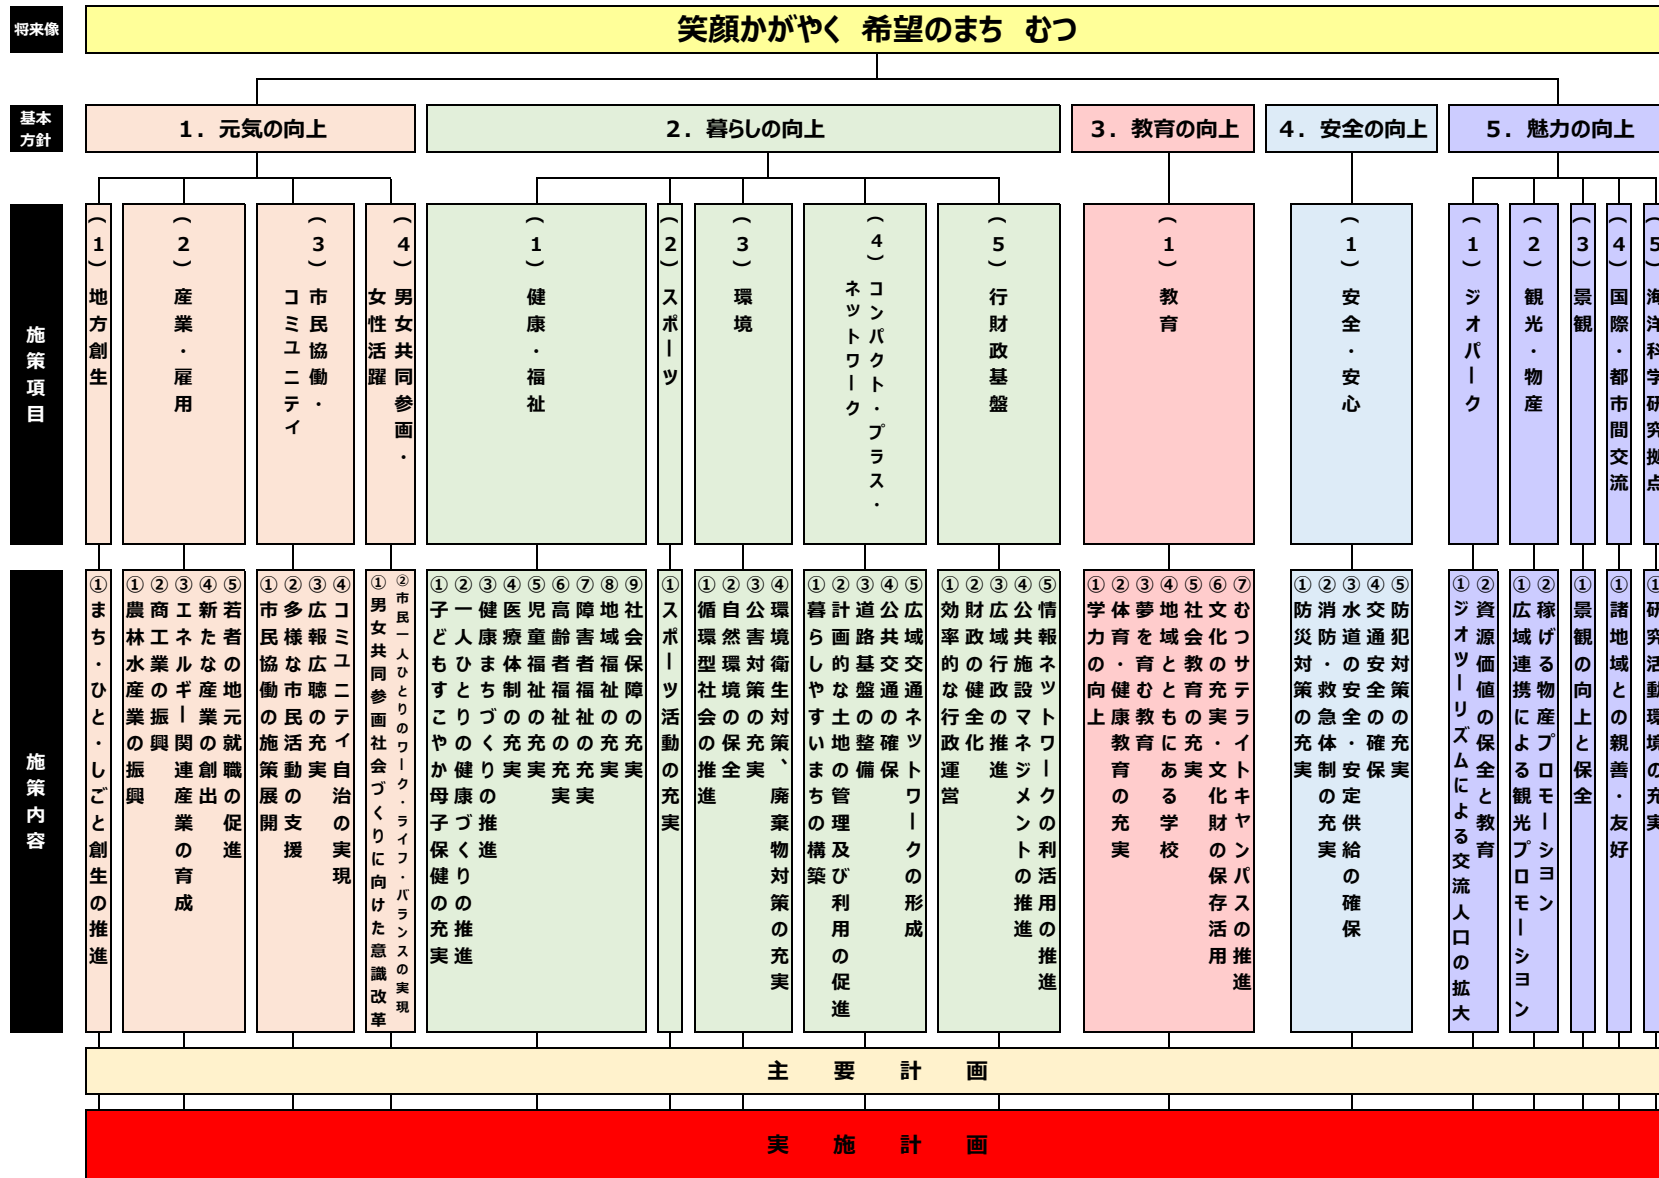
将来像

笑顔かがやく 希望のまち むつ

基本方針

1．元気の向上

2．暮らしの向上

3．教育の向上

4．安全の向上

5．魅力の向上

施策項目

（1）地方創生

（2）産業・雇用

（3）市民協働・コミュニティ

（4）男女共同参画・女性活躍

（1）健康・福祉

（2）スポーツ

（3）環境

（4）コンパクト・プラス・ネットワーク

（5）行財政基盤

（1）教育

（1）安全・安心

（1）ジオパーク

（2）観光・物産

（3）景観

（4）国際・都市間交流

（5）海洋科学研究拠点

施策内容

①まち・ひと・しごと創生の推進

①農林水産業の振興 ②商工業の振興 ③エネルギー関連産業の育成 ④新たな産業の創出 ⑤若者の地元就職の促進

①市民協働の施策の展開 ②多様な市民活動の支援 ③広報広聴の充実 ④コミュニティ自治の実現

①男女共同参画社会づくりに向けた意識改革 ②市民一人ひとりのワーク・ライフ・バランスの実現

①子どもすこやか母子保健の充実 ②一人ひとりの健康づくりの推進 ③健康まちづくりの推進 ④医療体制の充実 ⑤児童福祉の充実 ⑥高齢者福祉の充実 ⑦障害者福祉の充実 ⑧地域福祉の充実 ⑨社会保障の充実

①スポーツ活動の充実

①循環型社会の推進 ②自然環境の保全 ③公害対策の充実 ④環境衛生対策、廃棄物対策の充実

①暮らしやすいまちの構築 ②計画的な土地利用の促進 ③道路基盤の整備 ④公共交通の確保 ⑤広域交通ネットワークの形成

①効率的な行政運営 ②財政の健全化 ③広域行政の推進 ④公共施設マネジメントの推進 ⑤情報ネットワークの利活用の推進

①学力の向上 ②体育の・健康教育の充実 ③夢を育む教育 ④地域と育むあふれる学校 ⑤社会教育の充実 ⑥文化の充実・文化財の保存活用 ⑦むつサテライトキャンパスの推進

①防災対策の充実 ②消防・救急体制の充実 ③水道の安全・安定供給の確保 ④交通安全の充実 ⑤防犯対策の充実

①ジオツーリズムによる交流人口の拡大 ②資源価値の保全と教育

①広域連携による観光プロモーション ②稼げる物産プロモーション

①景観の向上と保全

①諸地域との親善・友好

①研究活動環境の充実

主　要　計　画

実　施　計　画